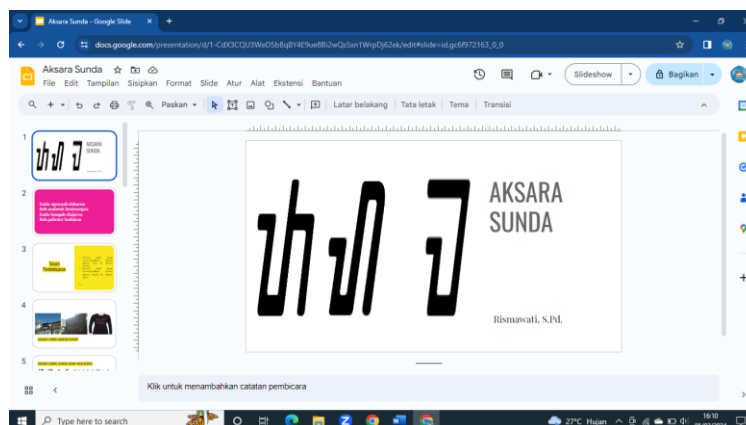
Aksara Sunda - Google Slide

docs.google.com/presentation/d/1-CdX3CQU3WeD5b8q8Y4E9ue8Bi2wQsSsn1WrpDj62ek/edit#slide=id.gc6f972163_0_0

Aksara Sunda

File Edit Tampilan Sisipkan Format Slide Atur Alat Ekstensi Bantuan

Slideshow

Bagikan

Paskan

Latar belakang | Tata letak | Tema | Transisi

1

2

3

4

5

AKSARA SUNDA

Rismawati, S.Pd.

Klik untuk menambahkan catatan pembicara

Type here to search

27°C Hujan

16:10